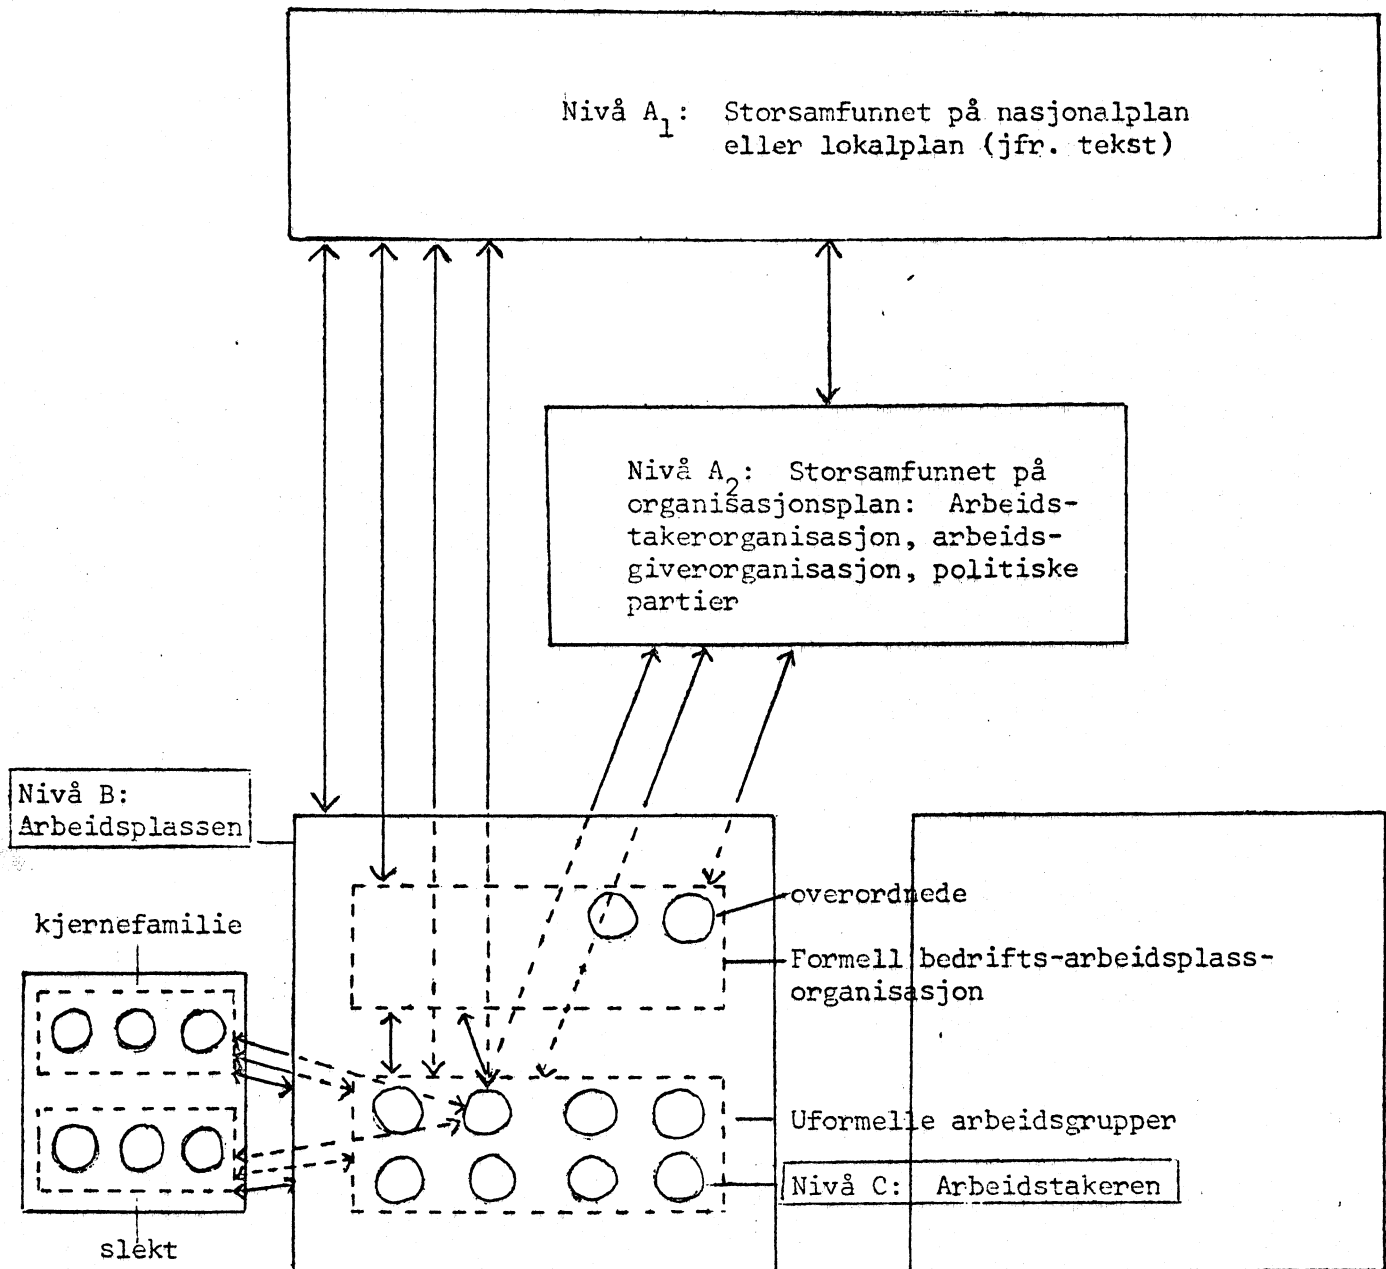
Nivå $A_1$: Storsamfunnet på nasjonalplan eller lokalplan (jfr. tekst)

Nivå $A_2$: Storsamfunnet på organisasjonsplan: Arbeidstakerorganisasjon, arbeidsgiverorganisasjon, politiske partier

Nivå B: Arbeidsplassen

kjernefamilie

slekt

overordnede

Formell bedrifts-arbeidsplass-organisasjon

Uformelle arbeidsgrupper

Nivå C: Arbeidstakeren